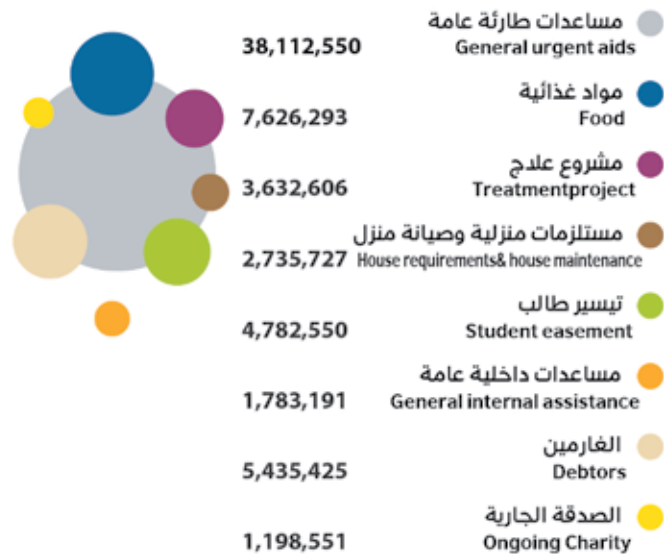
مساعدات طارئة عامة
General urgent aids
38,112,550

مواد غذائية
Food
7,626,293

مشروع علاج
Treatmentproject
3,632,606

مستلزمات منزلية وصيانة منزل
House requirements& house maintenance
2,735,727

تيسير طالب
Student easement
4,782,550

مساعدات داخلية عامة
General internal assistance
1,783,191

الغارمين
Debtors
5,435,425

الصدقة الجارية
Ongoing Charity
1,198,551